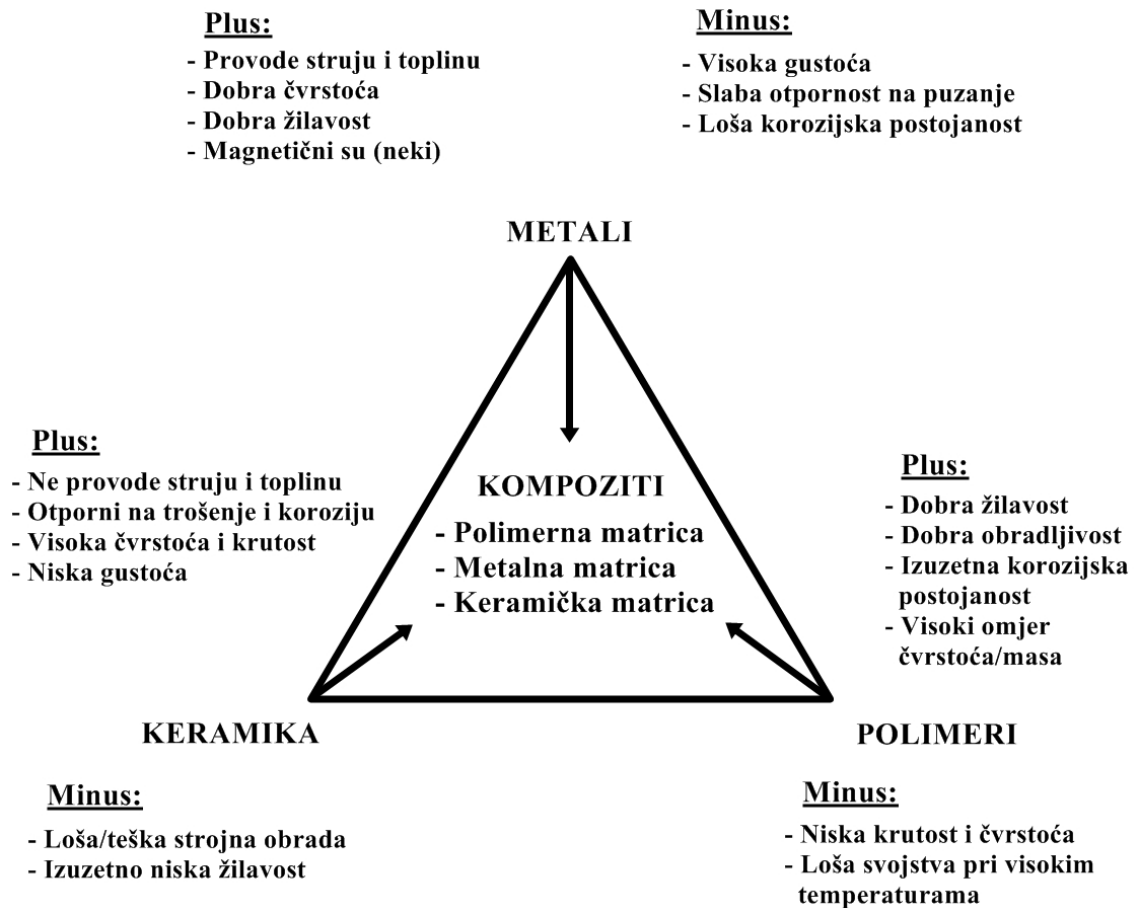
Plus:
- Provode struju i toplinu
- Dobra čvrstoća
- Dobra žilavost
- Magnetični su (neki)

Minus:
- Visoka gustoća
- Slaba otpornost na puzanje
- Loša korozijska postojanost

METALI

Plus:
- Ne provode struju i toplinu
- Otporni na trošenje i koroziju
- Visoka čvrstoća i krutost
- Niska gustoća

KOMPOZITI
- Polimerna matrica
- Metalna matrica
- Keramička matrica

Plus:
- Dobra žilavost
- Dobra obradljivost
- Izuzetna korozijska postojanost
- Visoki omjer čvrstoća/masa

KERAMIKA

POLIMERI

Minus:
- Loša/teška strojna obrada
- Izuzetno niska žilavost

Minus:
- Niska krutost i čvrstoća
- Loša svojstva pri visokim temperaturama